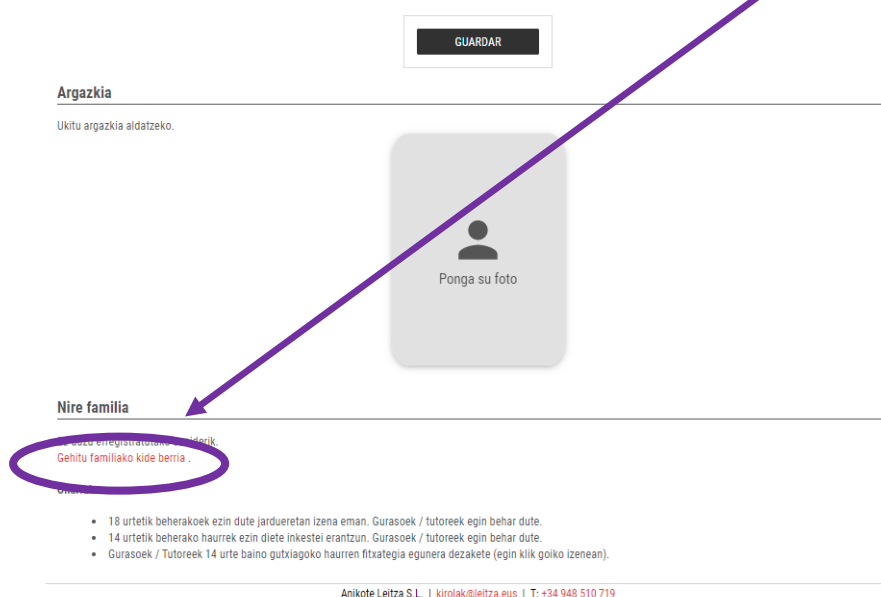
GUARDAR

Argazkia

Ukitu argazkia aldatzeko.

Ponga su foto

Nire familia

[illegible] erregistratutako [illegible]kiderik.
Gehitu familiako kide berria .

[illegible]

• 18 urtetik beherakoek ezin dute jardueretan izena eman. Gurasoek / tutoreek egin behar dute.
• 14 urtetik beherako haurrek ezin diete inkestei erantzun. Gurasoek / tutoreek egin behar dute.
• Gurasoek / Tutoreek 14 urte baino gutxiagoko haurren fitxategia egunera dezakete (egin klik goiko izenean).

Anikote Leitza S.L. | kirolak@leitza.eus | T: +34 948 510 719